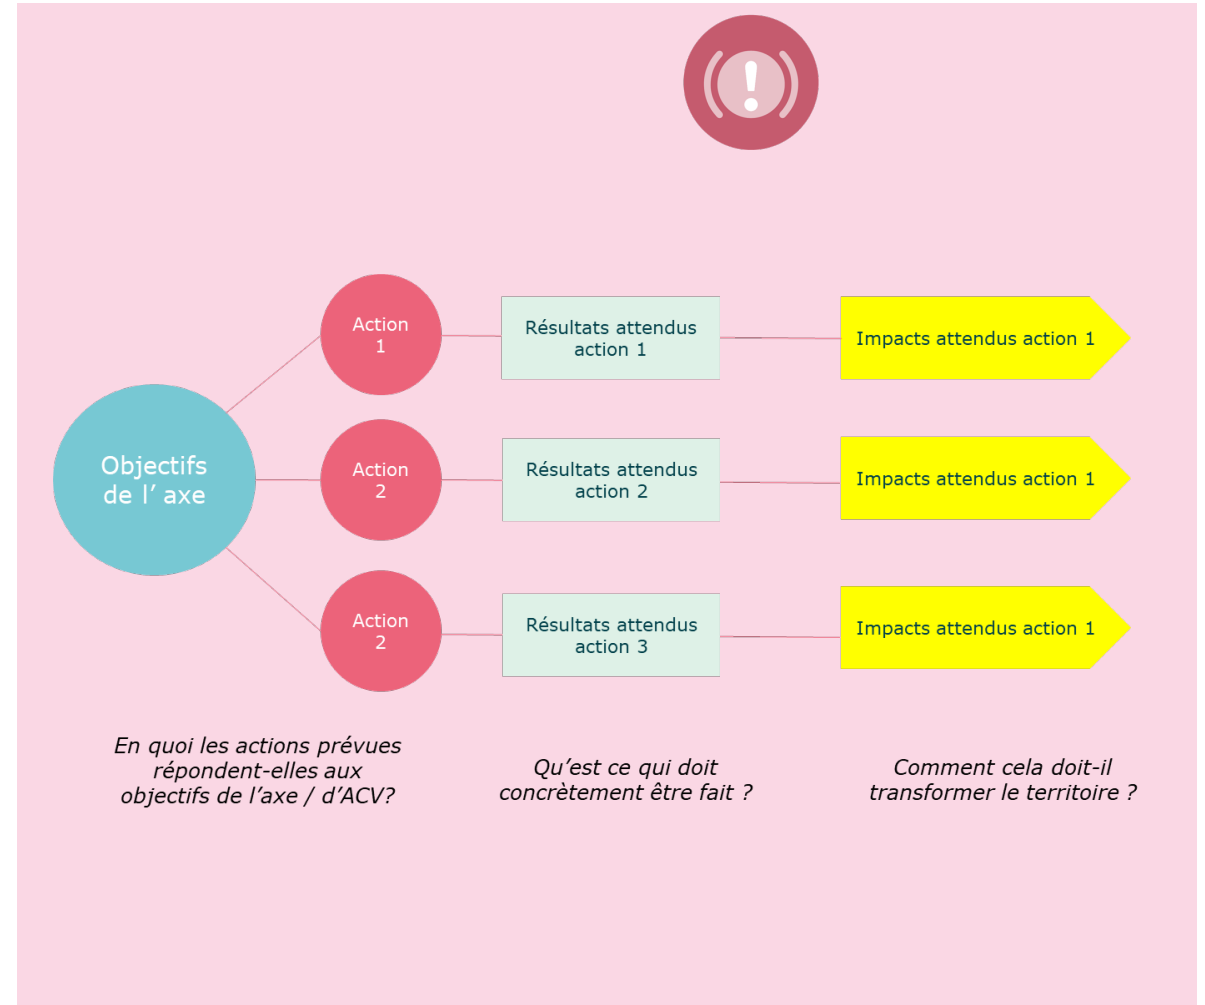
Objectifs de l' axe

Action 1

Résultats attendus action 1

Impacts attendus action 1

Action 2

Résultats attendus action 2

Impacts attendus action 1

Action 2

Résultats attendus action 3

Impacts attendus action 1

En quoi les actions prévues répondent-elles aux objectifs de l'axe / d'ACV?

Qu'est ce qui doit concrètement être fait ?

Comment cela doit-il transformer le territoire ?